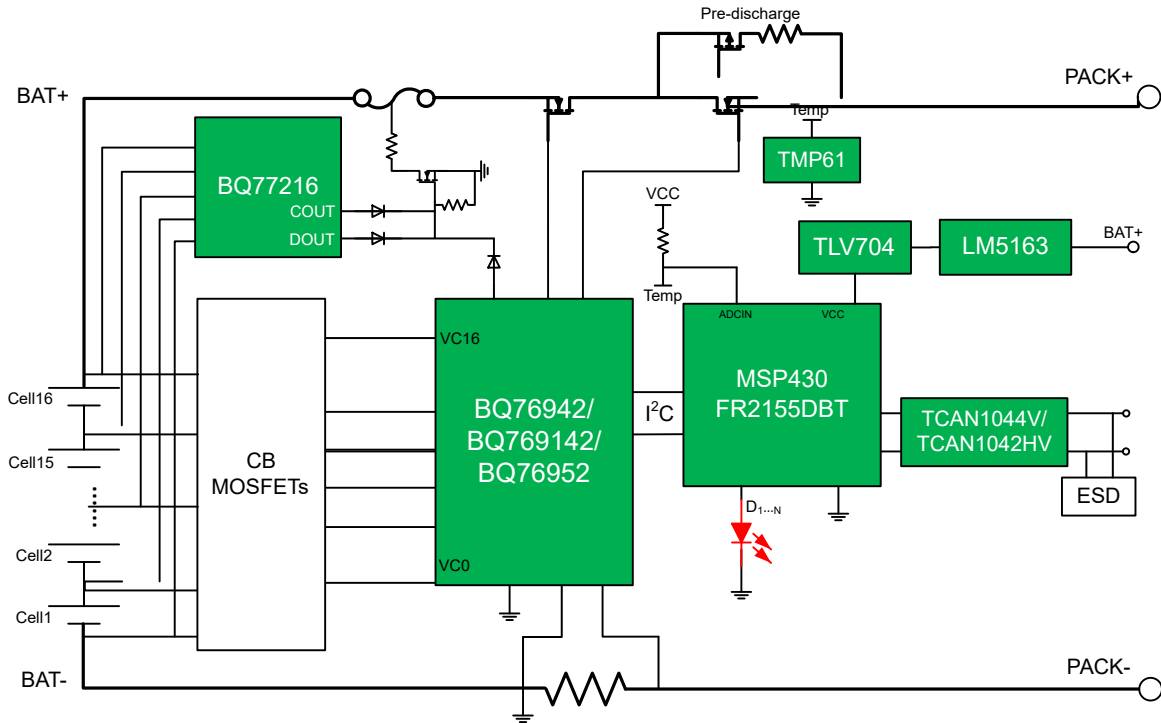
Pre-discharge

BAT+

PACK+

Temp

TMP61

BQ77216

COUT

DOUT

VCC

Temp

TLV704

LM5163

BAT+

ADCIN

VCC

VC16

MSP430
FR2155DBT

Cell16

$I^2C$

BQ76942/
BQ769142/
BQ76952

TCAN1044V/
TCAN1042HV

Cell15

CB
MOSFETs

ESD

$D_{1\cdots N}$

Cell2

VC0

Cell1

BAT-

PACK-